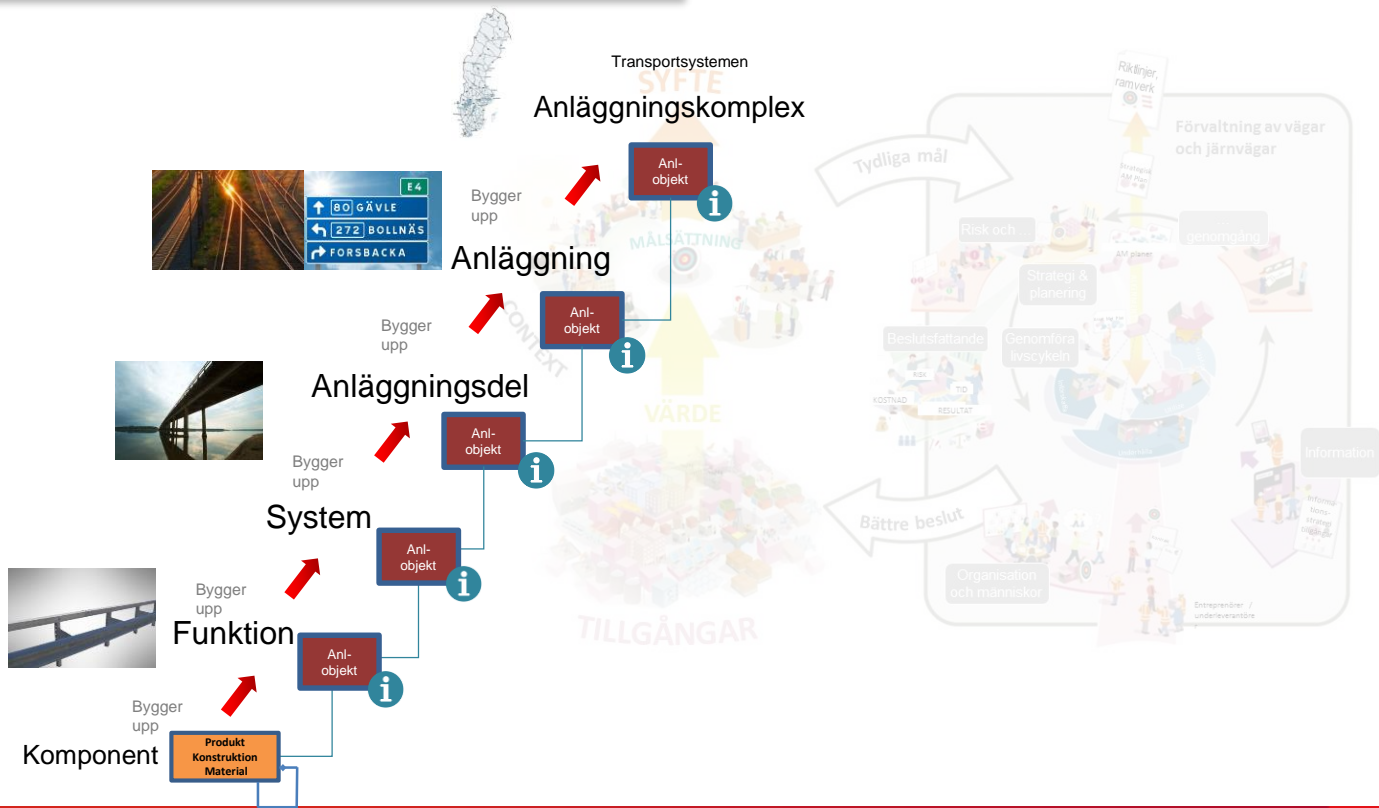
Transportsystemen

SYFTE

Anläggningskomplex

Anl-objekt

Bygger upp

E4

80 GÄVLE

272 BOLLNÄS

FORSBACKA

Anläggning

MÅLSÄTTNING

Anl-objekt

Bygger upp

CONTEXT

Anläggningsdel

Anl-objekt

VÄRDE

Bygger upp

System

Anl-objekt

Bygger upp

Funktion

Anl-objekt

TILLGÅNGAR

Bygger upp

Komponent

Produkt
Konstruktion
Material

Riktlinjer, ramverk

Förvaltning av vägar och järnvägar

Tydliga mål

Risk och

genomgång

Strategi & planering

Beslutsfattande

Genomföra livscykeln

RISK

TID

KOSTNAD

RESULTAT

Information

Bättre beslut

Organisation och människor

Entreprenörer / underleverantörer